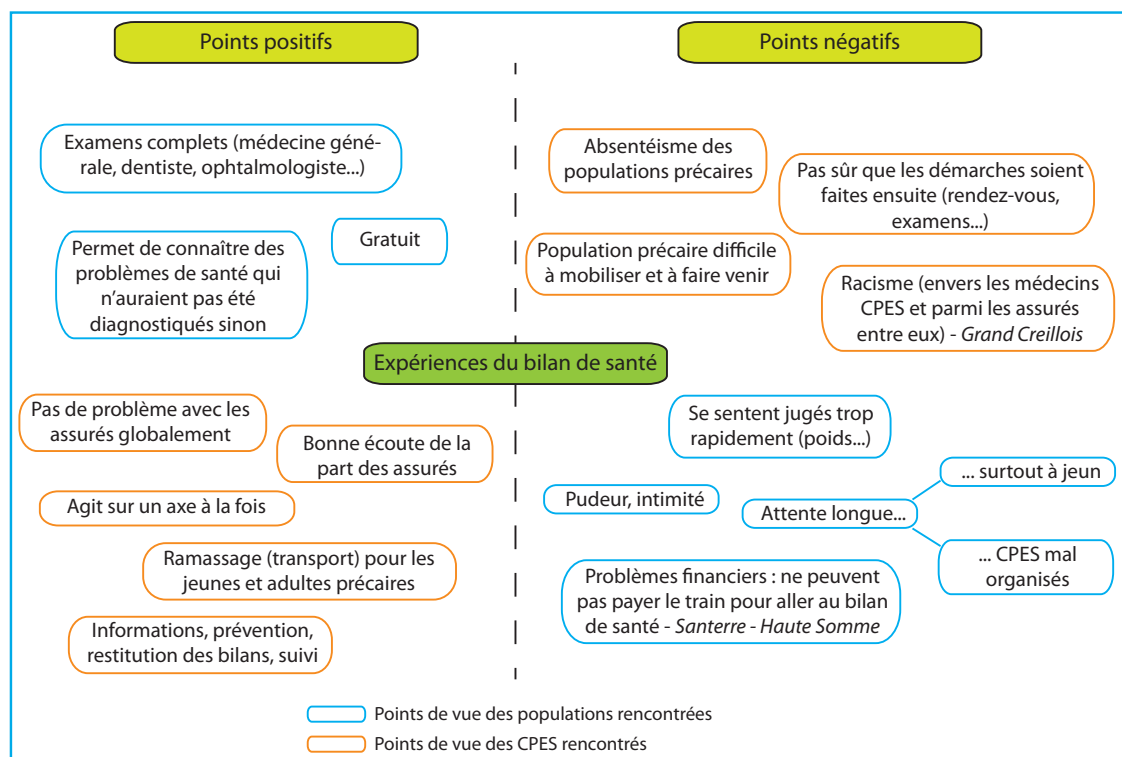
Points positifs

Points négatifs

Examens complets (médecine générale, dentiste, ophtalmologiste...)

Gratuit

Permet de connaître des problèmes de santé qui n'auraient pas été diagnostiqués sinon

Absentéisme des populations précaires

Pas sûr que les démarches soient faites ensuite (rendez-vous, examens...)

Population précaire difficile à mobiliser et à faire venir

Racisme (envers les médecins CPES et parmi les assurés entre eux) - Grand Creillois

Expériences du bilan de santé

Pas de problème avec les assurés globalement

Bonne écoute de la part des assurés

Agit sur un axe à la fois

Ramassage (transport) pour les jeunes et adultes précaires

Informations, prévention, restitution des bilans, suivi

Se sentent jugés trop rapidement (poids...)

Pudeur, intimité

Attente longue...

... surtout à jeun

... CPES mal organisés

Problèmes financiers : ne peuvent pas payer le train pour aller au bilan de santé - Santerre - Haute Somme

Points de vue des populations rencontrées

Points de vue des CPES rencontrés